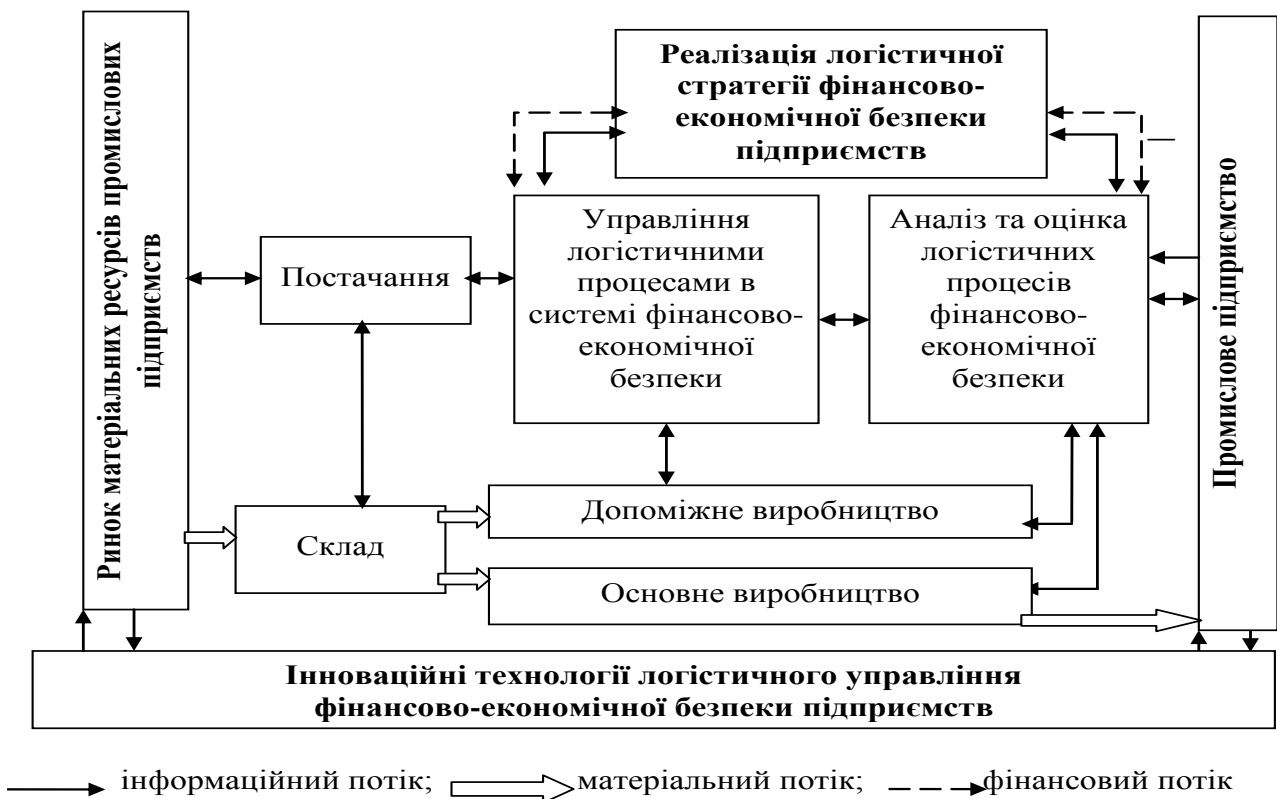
Ринок матеріальних ресурсів промислових підприємств

Реалізація логістичної стратегії фінансово-економічної безпеки підприємств

Промислове підприємство

Постачання

Управління логістичними процесами в системі фінансово-економічної безпеки

Аналіз та оцінка логістичних процесів фінансово-економічної безпеки

Склад

Допоміжне виробництво

Основне виробництво

Інноваційні технології логістичного управління фінансово-економічної безпеки підприємств

інформаційний потік; матеріальний потік; фінансовий потік